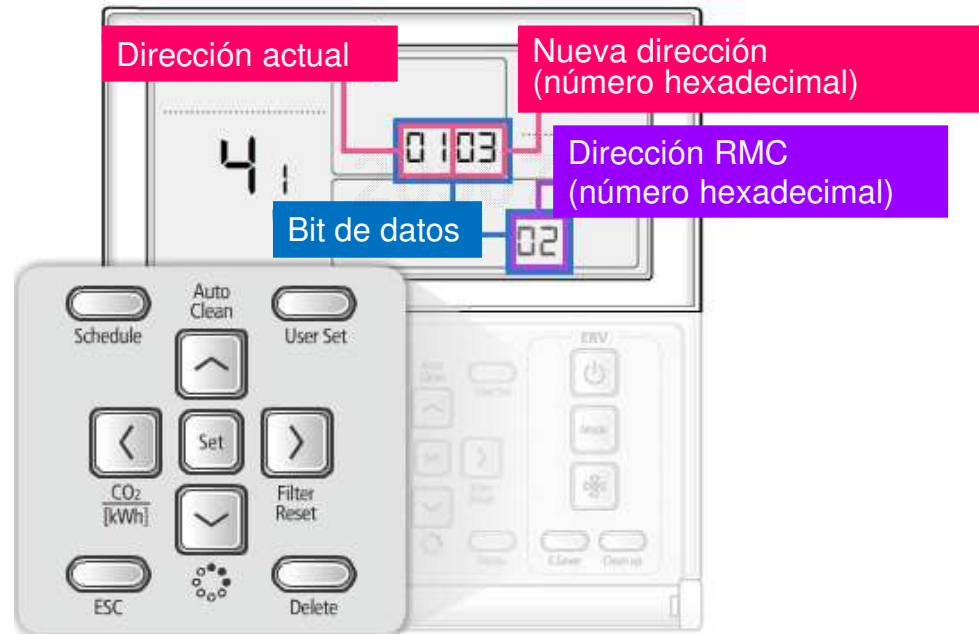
Dirección actual

Nueva dirección (número hexadecimal)

4 1

01 03

Dirección RMC (número hexadecimal)

Bit de datos

02

Auto Clean

Schedule

User Set

Set

$CO_2$ [kWh]

Filter Reset

ESC

Delete

ERV